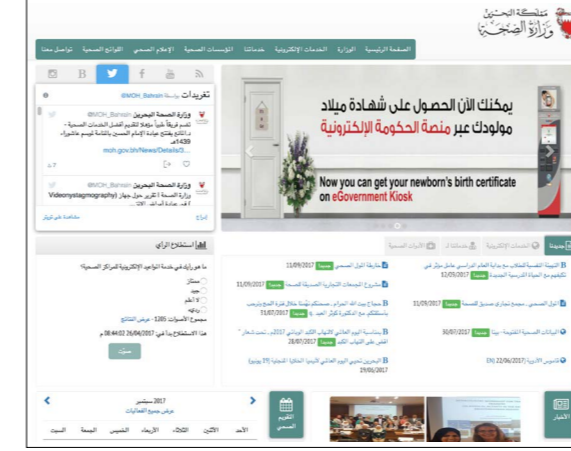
مملكة البحرين
وزارة الصحة

الصفحة الرئيسية | الوزارة | الخدمات الإلكترونية | خدماتنا | المؤسسات الصحية | الإعلام الصحي | القوائم الصحية | تواصل معنا

يمكنك الآن الحصول على شهادة ميلاد مولودك عبر منصة الحكومة الإلكترونية

Now you can get your newborn's birth certificate on eGovernment Kiosk

تغريدات بواسطة @MOH_Bahrain

وزارة الصحة البحرين @MOH_Bahrain
... فريقاً طبياً متخصصاً لتقديم أفضل الخدمات الصحية ... بالتزامن مع ... لموسم حاج ... 1439هـ
moh.gov.bh/News/Details/...

وزارة الصحة البحرين @MOH_Bahrain
Videonystagmography وزارة الصحة : لا تقرير حول جهاز ... عيادة أمراض الأنف ...

مشاهدة على تويتر
إدراج

جديدنا | الخدمات الإلكترونية | خدماتنا | الأدلة الصحية

البيئة الصحية للطلاب مع بداية العام الدراسي عامل مؤثر في ... 12/09/2017 جديد
مشاركة اليوم الصحي ... 11/09/2017 جديد
التوقيع على مشروع ... الجمعية البحرينية ... 11/09/2017 جديد
الأول الصحي ... 31/08/2017 جديد
نجاح برنامج الله الحرام ... 11/07/2017 جديد
النشرة الصحية الشهرية ... 30/07/2017 جديد
بمناسبة اليوم العالمي لالتهاب الكبد الوبائي 2017 ... 28/07/2017 جديد
قاموس الأدوية 22/06/2017
البحرين تحيي اليوم العالمي للتبرع بالدم ... 19/06/2017

استطلاع الرأي
ما هو رأيك في خدمة المواعيد الإلكترونية بالمراكز الصحية؟
ممتاز
جيد
لا أعلم
رديء
مجموع الأصوات: 1205 - عرض النتائج
هذا الاستطلاع من 26/04/2017 08:44:02 ص
صوت

2017 سبتمبر
عرض جميع الفعاليات
الأحد | الاثنين | الثلاثاء | الأربعاء | الخميس | الجمعة | السبت

التقويم الصحي

الأخبار